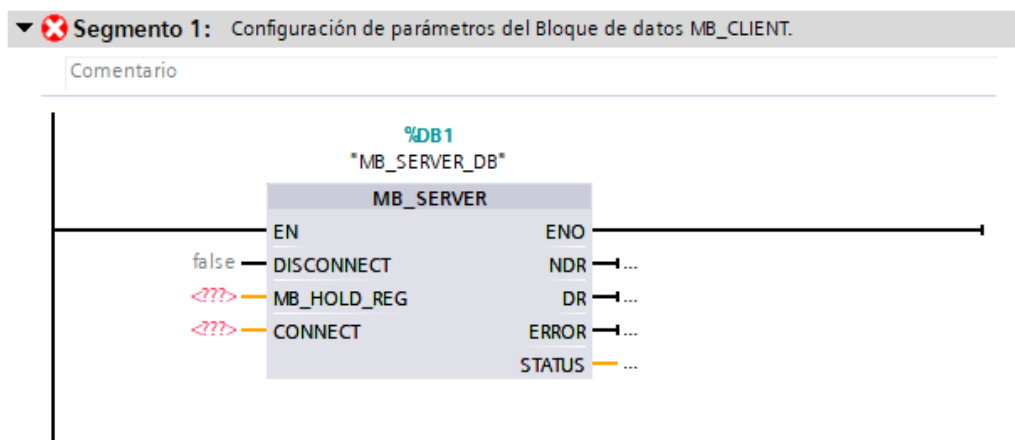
Segmento 1: Configuración de parámetros del Bloque de datos MB_CLIENT.

Comentario

%DB1
"MB_SERVER_DB"

MB_SERVER

EN
ENO
false DISCONNECT
NDR ...
<???> MB_HOLD_REG
DR ...
<???> CONNECT
ERROR ...
STATUS ...